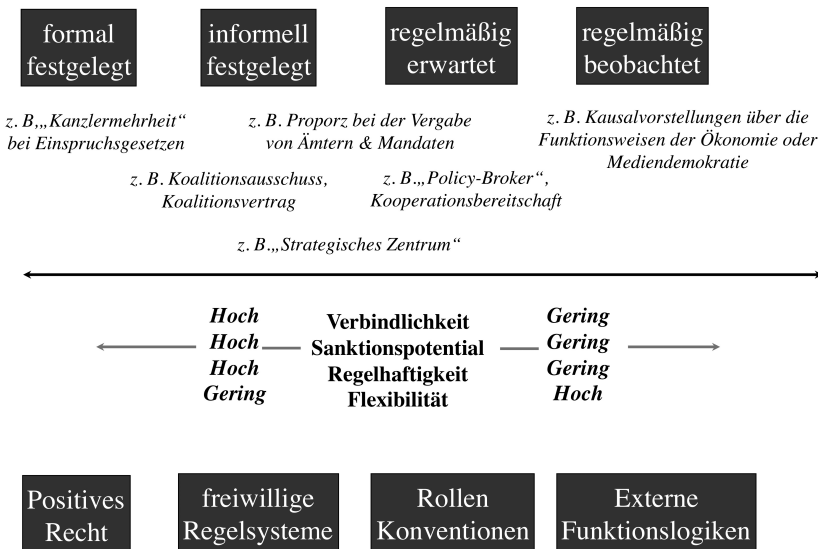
formal festgelegt

informell festgelegt

regelmäßig erwartet

regelmäßig beobachtet

z. B.„Kanzlermehrheit“ bei Einspruchsgesetzen

z. B. Proporz bei der Vergabe von Ämtern & Mandaten

z. B. Kausalvorstellungen über die Funktionsweisen der Ökonomie oder Mediendemokratie

z. B. Koalitionsausschuss, Koalitionsvertrag

z. B.„Policy-Broker“, Kooperationsbereitschaft

z. B.„Strategisches Zentrum“

| Hoch | Verbindlichkeit | Gering |
|---|---|---|
| Hoch | Sanktionspotential | Gering |
| Hoch | Regelhaftigkeit | Gering |
| Gering | Flexibilität | Hoch |

Positives Recht

freiwillige Regelsysteme

Rollen Konventionen

Externe Funktionslogiken